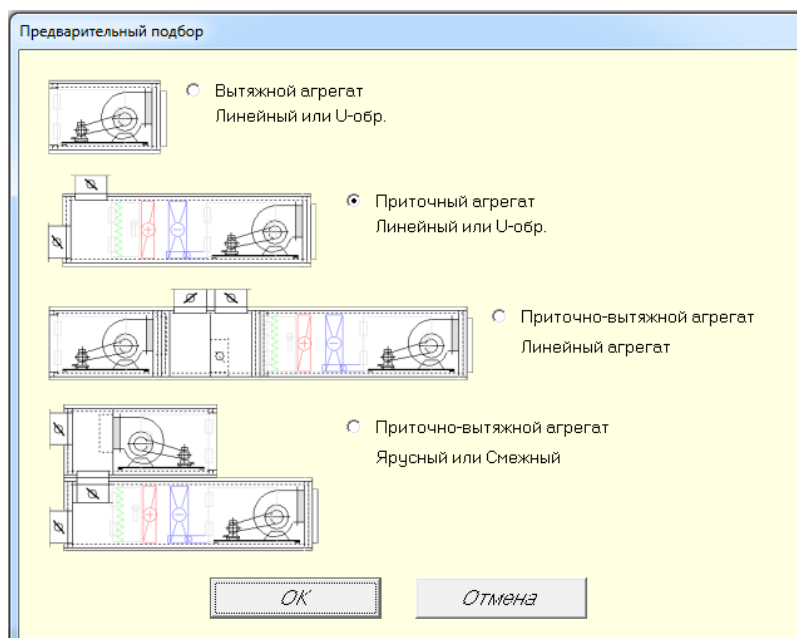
Предварительный подбор

Вытяжной агрегат
Линейный или U-обр.

Приточный агрегат
Линейный или U-обр.

Приточно-вытяжной агрегат
Линейный агрегат

Приточно-вытяжной агрегат
Ярусный или Смежный

OK

Отмена